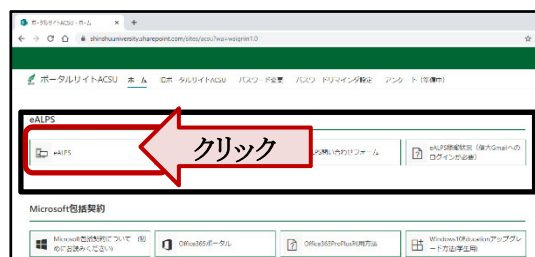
ポータルサイトACSU - ホーム ×  +
← → C ⌂ shinshuuniversity.sharepoint.com/sites/acsu/?wa=wsignin1.0

ポータルサイトACSU ホーム 旧ポータルサイトACSU パスワード変更 パスワードリマインダ設定 アンケート(学修中)

eALPS

eALPS

クリック

お問い合わせフォーム

eALPS稼働状況（信大Gmailへのログインが必要）

Microsoft包括契約

Microsoft包括契約について（初めにお読みください）

Office365ポータル

Office365ProPlus利用方法

Windows10Education(アップグレード方法(学生用)